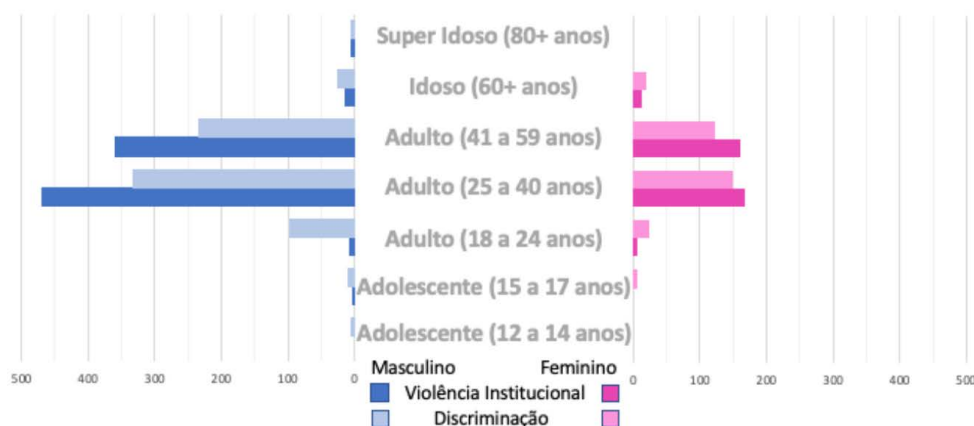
Super Idoso (80+ anos)
Idoso (60+ anos)
Adulto (41 a 59 anos)
Adulto (25 a 40 anos)
Adulto (18 a 24 anos)
Adolescente (15 a 17 anos)
Adolescente (12 a 14 anos)

500 400 300 200 100 0
0 100 200 300 400 500

Masculino Feminino
Violência Institucional
Discriminação